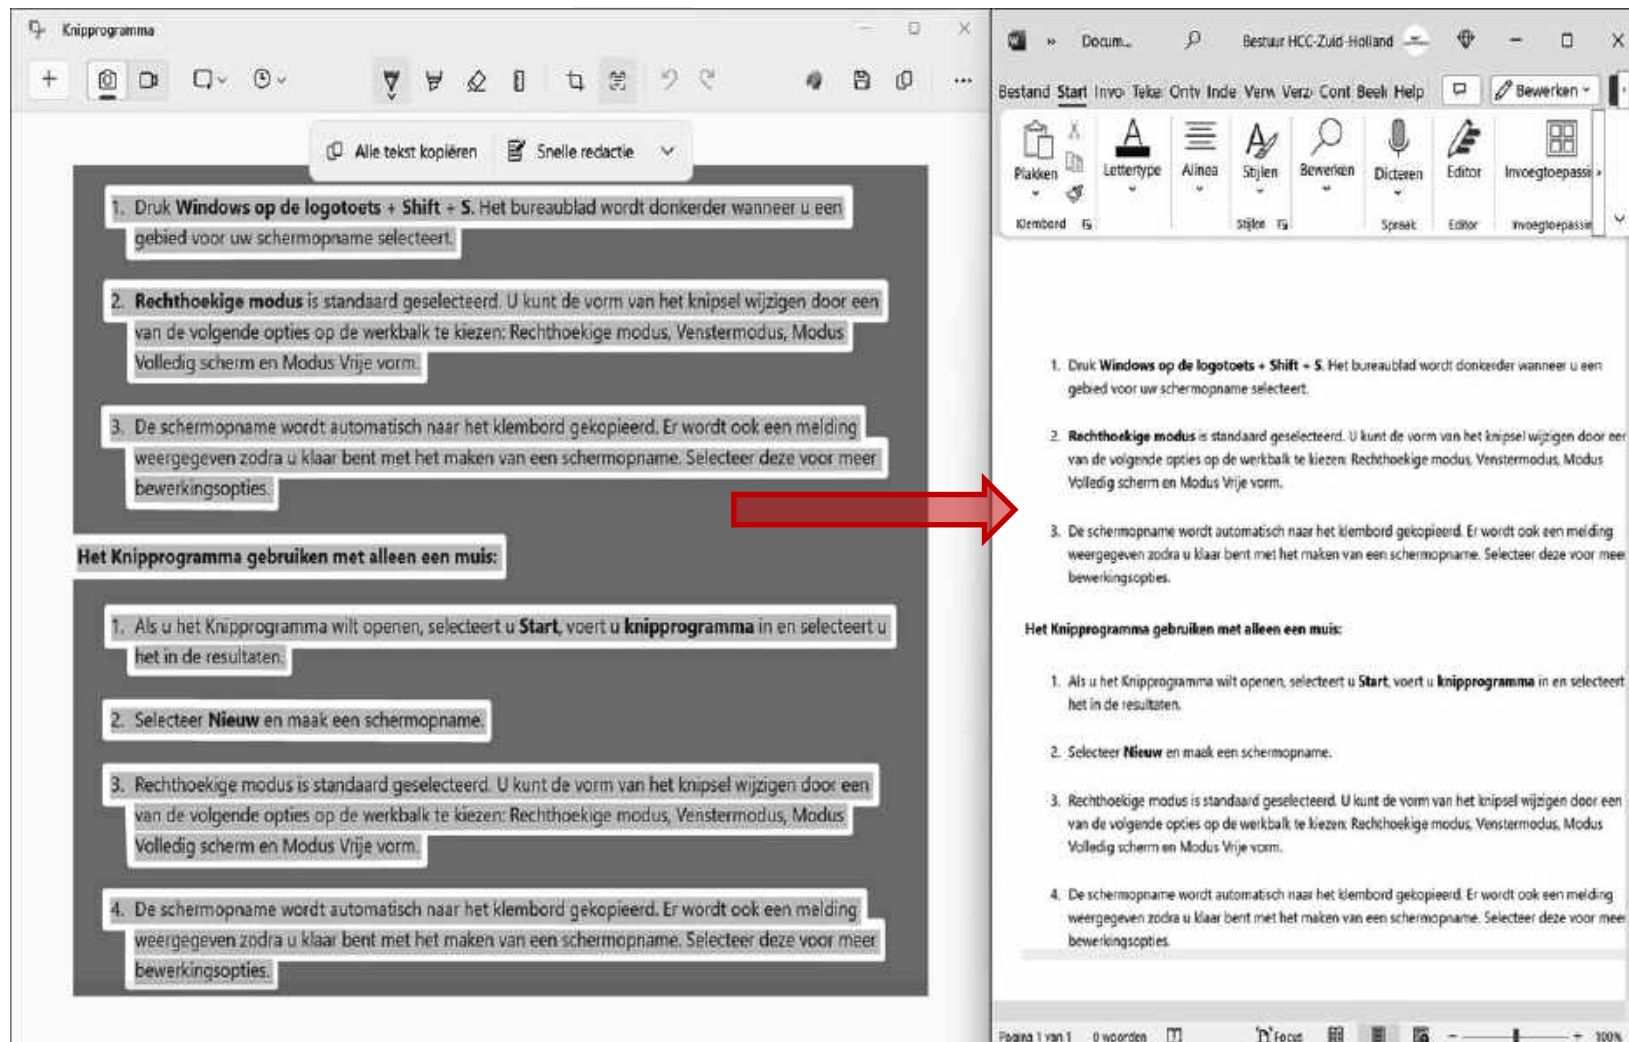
Knipprogramma

Alle tekst kopiëren
Snelle redactie

1. Druk **Windows op de logotoets + Shift + S**. Het bureaublad wordt donkerder wanneer u een gebied voor uw schermopname selecteert.

2. **Rechthoekige modus** is standaard geselecteerd. U kunt de vorm van het knipsel wijzigen door een van de volgende opties op de werkbalk te kiezen: Rechthoekige modus, Venstermodus, Modus Volledig scherm en Modus Vrije vorm.

3. De schermopname wordt automatisch naar het klembord gekopieerd. Er wordt ook een melding weergegeven zodra u klaar bent met het maken van een schermopname. Selecteer deze voor meer bewerkingsopties.

**Het Knipprogramma gebruiken met alleen een muis:**

1. Als u het Knipprogramma wilt openen, selecteert u **Start**, voert u **knipprogramma** in en selecteert u het in de resultaten.

2. Selecteer **Nieuw** en maak een schermopname.

3. Rechthoekige modus is standaard geselecteerd. U kunt de vorm van het knipsel wijzigen door een van de volgende opties op de werkbalk te kiezen: Rechthoekige modus, Venstermodus, Modus Volledig scherm en Modus Vrije vorm.

4. De schermopname wordt automatisch naar het klembord gekopieerd. Er wordt ook een melding weergegeven zodra u klaar bent met het maken van een schermopname. Selecteer deze voor meer bewerkingsopties.

Docum... Bestuur HCC-Zuid-Holland

Bestand Start Invo Teke Ontv Inde Verw Verz Cont Beel Help Bewerken

Plakken Klembord Lettertype Alinea Stijlen Stijlen Bewerken Dicteren Spraak Editor Editor Invoegtoepassi Invoegtoepassi

1. Druk **Windows op de logotoets + Shift + S**. Het bureaublad wordt donkerder wanneer u een gebied voor uw schermopname selecteert.

2. **Rechthoekige modus** is standaard geselecteerd. U kunt de vorm van het knipsel wijzigen door een van de volgende opties op de werkbalk te kiezen: Rechthoekige modus, Venstermodus, Modus Volledig scherm en Modus Vrije vorm.

3. De schermopname wordt automatisch naar het klembord gekopieerd. Er wordt ook een melding weergegeven zodra u klaar bent met het maken van een schermopname. Selecteer deze voor mee

**Het Knipprogramma gebruiken met alleen een muis:**

1. Als u het Knipprogramma wilt openen, selecteert u **Start**, voert u **knipprogramma** in en selecteert het in de resultaten.

2. Selecteer **Nieuw** en maak een schermopname.

3. Rechthoekige modus is standaard geselecteerd. U kunt de vorm van het knipsel wijzigen door een van de volgende opties op de werkbalk te kiezen: Rechthoekige modus, Venstermodus, Modus Volledig scherm en Modus Vrije vorm.

4. De schermopname wordt automatisch naar het klembord gekopieerd. Er wordt ook een melding weergegeven zodra u klaar bent met het maken van een schermopname. Selecteer deze voor mee bewerkingsopties.

Pagina 1 van 1 0 woorden Focus 100%